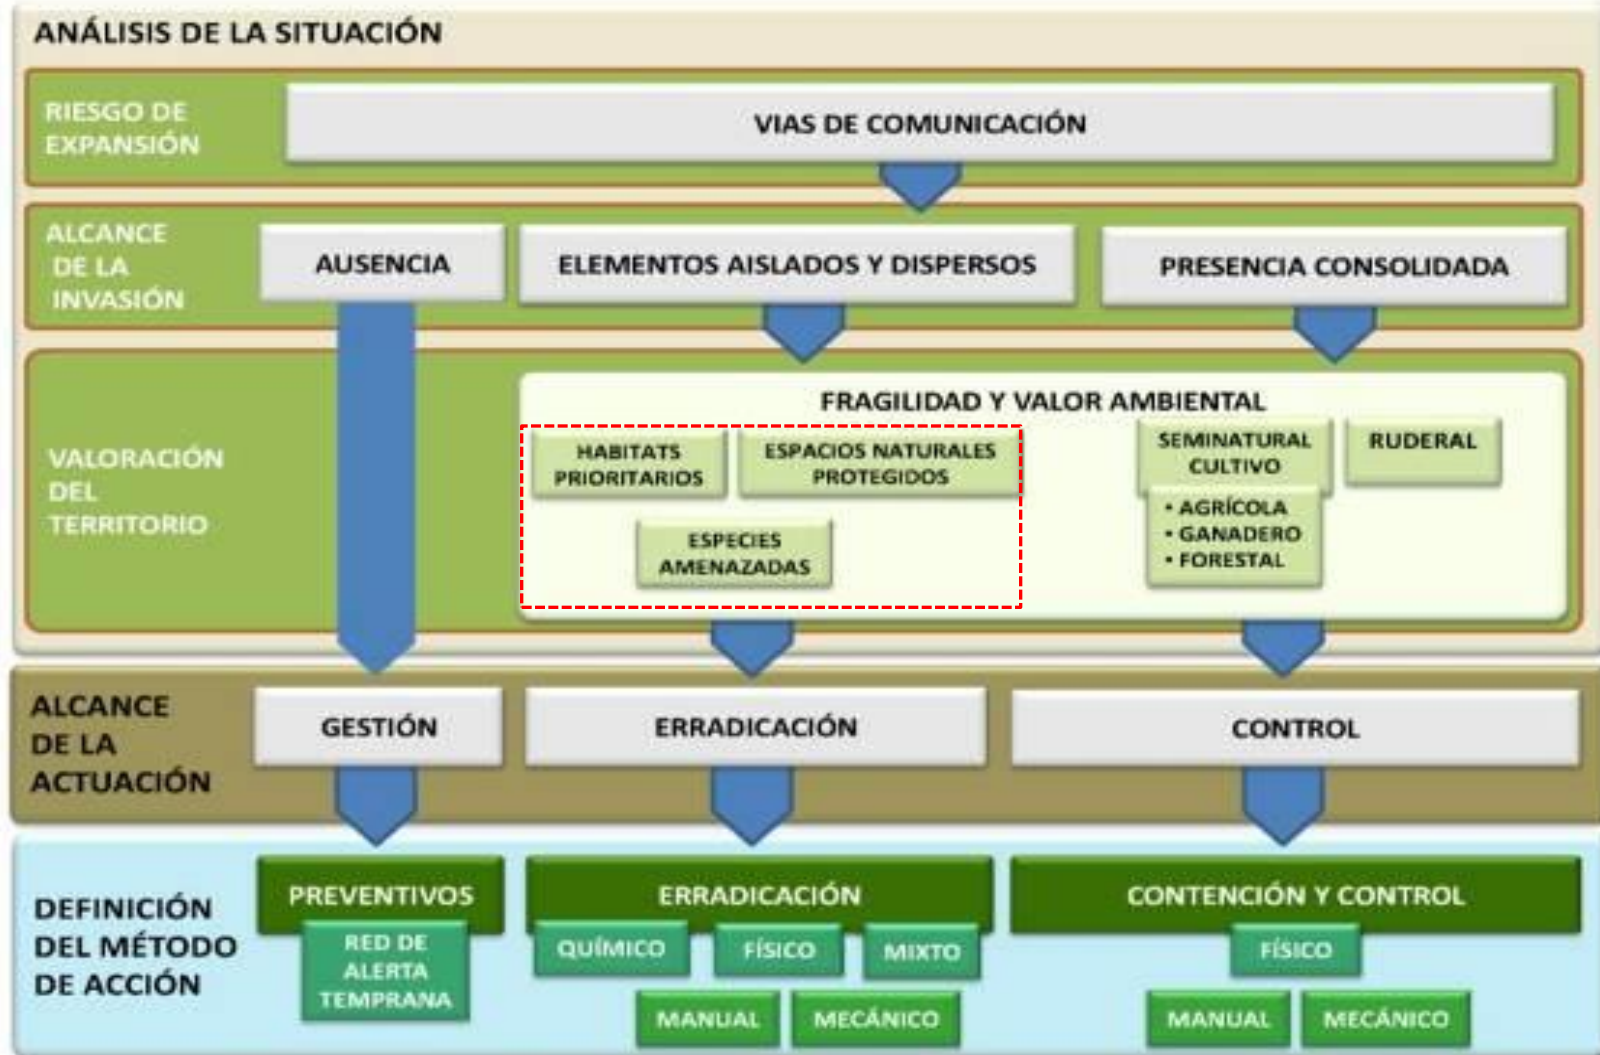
ANÁLISIS DE LA SITUACIÓN

RIESGO DE EXPANSIÓN

VIAS DE COMUNICACIÓN

ALCANCE DE LA INVASIÓN

AUSENCIA

ELEMENTOS AISLADOS Y DISPERSOS

PRESENCIA CONSOLIDADA

VALORACIÓN DEL TERRITORIO

FRAGILIDAD Y VALOR AMBIENTAL

HABITATS PRIORITARIOS

ESPACIOS NATURALES PROTEGIDOS

ESPECIES AMENAZADAS

SEMINATURAL CULTIVO

• AGRÍCOLA
• GANADERO
• FORESTAL

RUDERAL

ALCANCE DE LA ACTUACIÓN

GESTIÓN

ERRADICACIÓN

CONTROL

DEFINICIÓN DEL MÉTODO DE ACCIÓN

PREVENTIVOS

RED DE ALERTA TEMPRANA

ERRADICACIÓN

QUÍMICO

FÍSICO

MIXTO

MANUAL

MECÁNICO

CONTENCIÓN Y CONTROL

FÍSICO

MANUAL

MECÁNICO